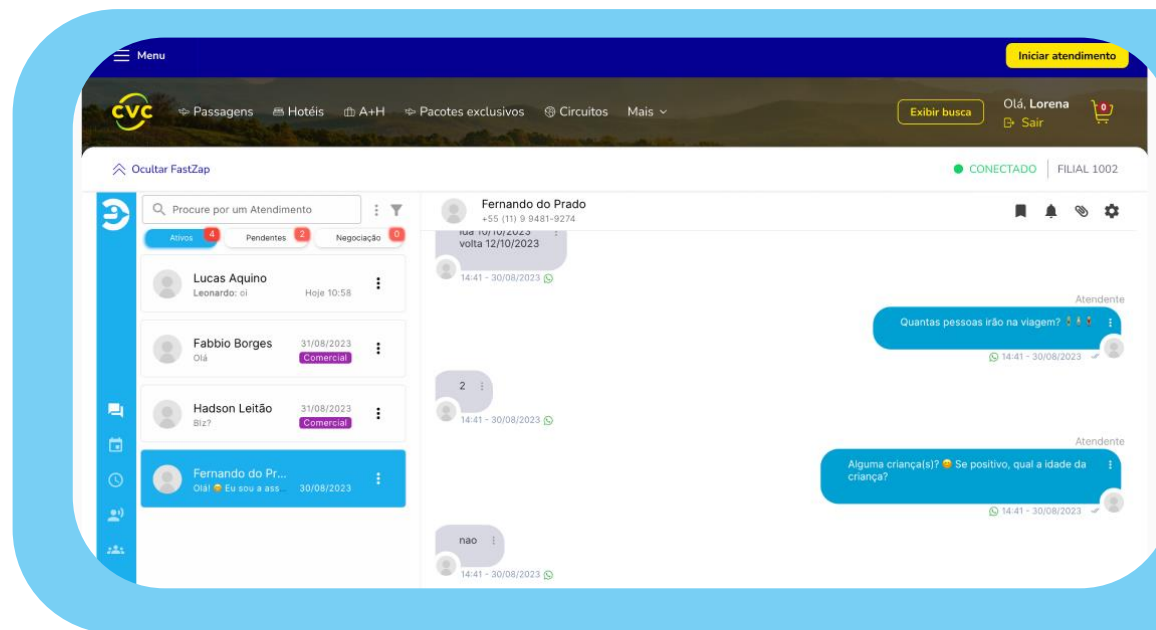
Menu

Iniciar atendimento

CVC Passagens Hotéis A+H Pacotes exclusivos Circuitos Mais

Exibir busca

Olá, Lorena
Sair

0

Ocultar FastZap

CONECTADO FILIAL 1002

Procure por um Atendimento

Ativos 4 Pendentes 2 Negociação 0

Lucas Aquino
Leonardo: oi Hoje 10:58

Fabbio Borges
Olá 31/08/2023
Comercial

Hadson Leitão
Blz? 31/08/2023
Comercial

Fernando do Pr...
Olá! Eu sou a ass... 30/08/2023

Fernando do Prado
+55 (11) 9 9481-9274

ida 10/10/2023
volta 12/10/2023
14:41 - 30/08/2023

Atendente
Quantas pessoas irão na viagem?
14:41 - 30/08/2023

2
14:41 - 30/08/2023

Atendente
Alguma criança(s)? Se positivo, qual a idade da criança?
14:41 - 30/08/2023

nao
14:41 - 30/08/2023